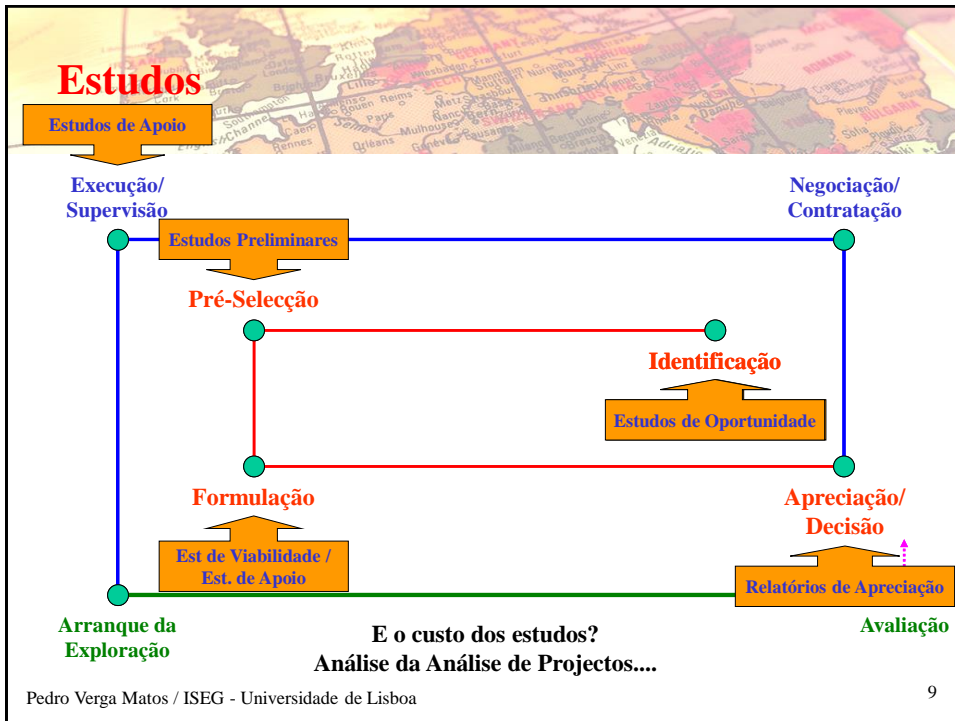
Estudos

Estudos de Apoio

Execução/ Supervisão

Negociação/ Contratação

Estudos Preliminares

Pré-Selecção

Identificação

Estudos de Oportunidade

Formulação

Apreciação/ Decisão

Est de Viabilidade / Est. de Apoio

Relatórios de Apreciação

Arranque da Exploração

E o custo dos estudos?
Análise da Análise de Projectos....

Avaliação

Pedro Verga Matos / ISEG - Universidade de Lisboa

9